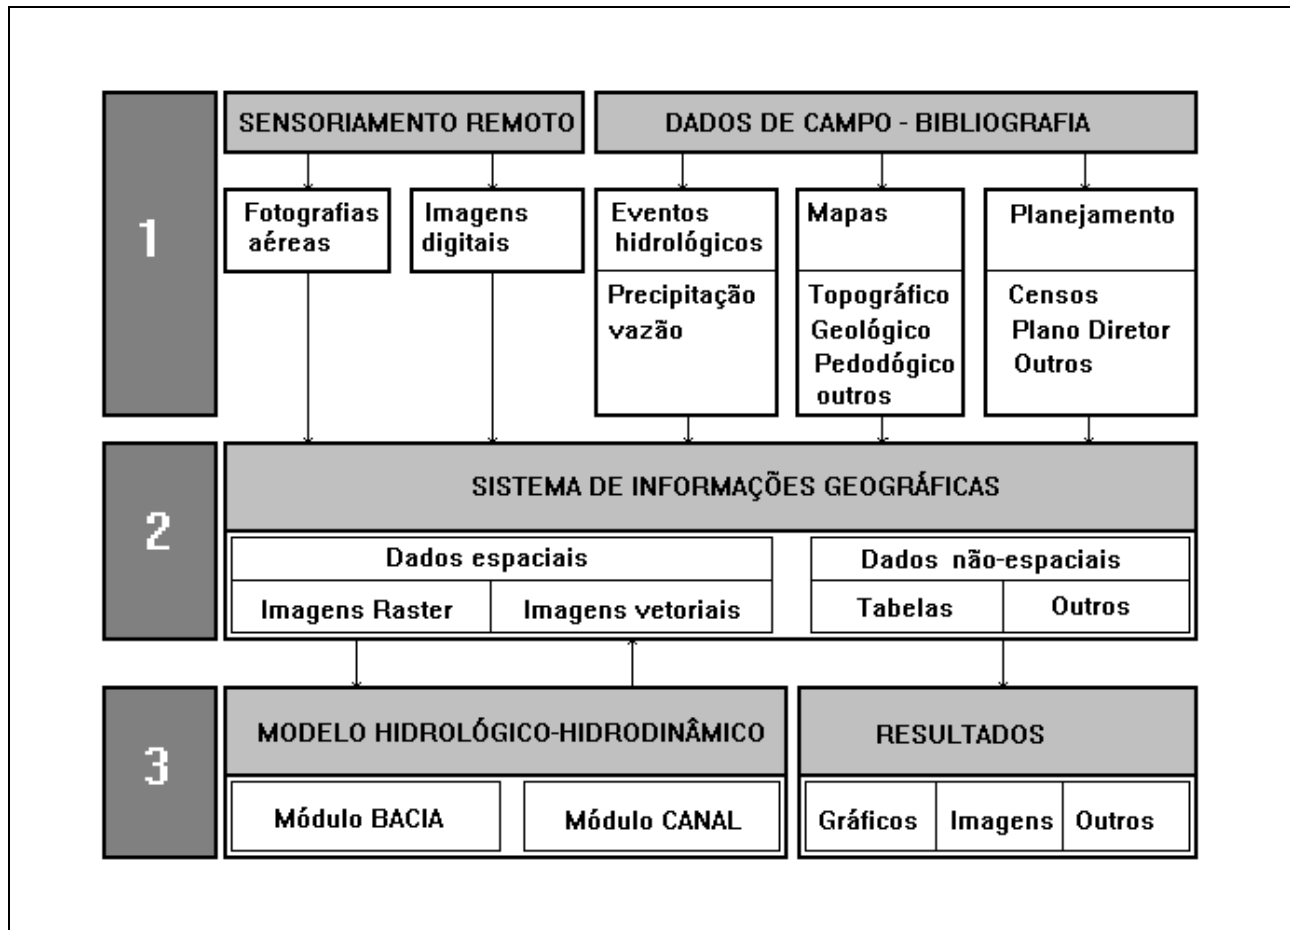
1

SENSORIAMENTO REMOTO

DADOS DE CAMPO - BIBLIOGRAFIA

Fotografias aéreas

Imagens digitais

Eventos hidrológicos

Precipitação vazão

Mapas

Topográfico Geológico Pedodógico outros

Planejamento

Censos Plano Diretor Outros

2

SISTEMA DE INFORMAÇÕES GEOGRÁFICAS

Dados espaciais

Imagens Raster

Imagens vetoriais

Dados não-espaciais

Tabelas

Outros

3

MODELO HIDROLÓGICO-HIDRODINÂMICO

Módulo BACIA

Módulo CANAL

RESULTADOS

Gráficos

Imagens

Outros